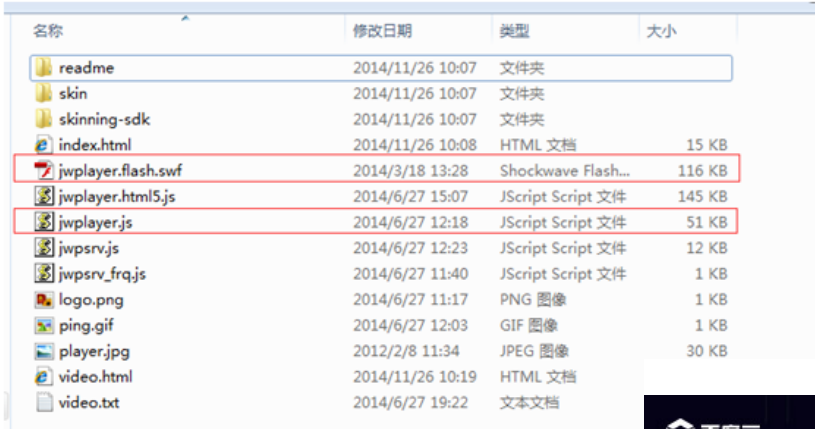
| 名称 | 修改日期 | 类型 | 大小 |
|---|---|---|---|
| readme | 2014/11/26 10:07 | 文件夹 | |
| skin | 2014/11/26 10:07 | 文件夹 | |
| skinning-sdk | 2014/11/26 10:07 | 文件夹 | |
| index.html | 2014/11/26 10:08 | HTML 文档 | 15 KB |
| jwplayer.flash.swf | 2014/3/18 13:28 | Shockwave Flash... | 116 KB |
| jwplayer.html5.js | 2014/6/27 15:07 | JScript Script 文件 | 145 KB |
| jwplayer.js | 2014/6/27 12:18 | JScript Script 文件 | 51 KB |
| jwpsrv.js | 2014/6/27 12:23 | JScript Script 文件 | 12 KB |
| jwpsrv_frq.js | 2014/6/27 11:40 | JScript Script 文件 | 1 KB |
| logo.png | 2014/6/27 11:17 | PNG 图像 | 1 KB |
| ping.gif | 2014/6/27 12:03 | GIF 图像 | 1 KB |
| player.jpg | 2012/2/8 11:34 | JPEG 图像 | 30 KB |
| video.html | 2014/11/26 10:19 | HTML 文档 | |
| video.txt | 2014/6/27 19:22 | 文本文档 | |

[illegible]